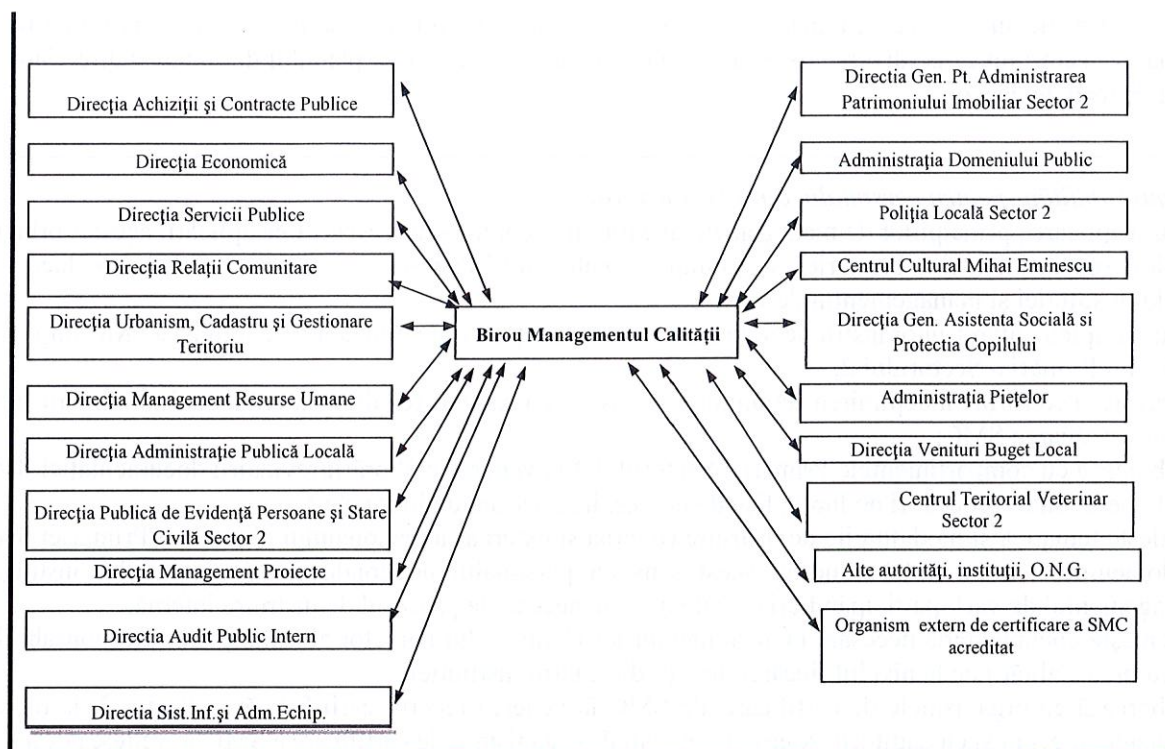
Direcţia Achiziţii şi Contracte Publice

Direcţia Economică

Direcţia Servicii Publice

Direcţia Relaţii Comunitare

Direcţia Urbanism, Cadastru şi Gestionare Teritoriu

Direcţia Management Resurse Umane

Direcţia Administraţie Publică Locală

Direcţia Publică de Evidenţă Persoane şi Stare Civilă Sector 2

Direcţia Management Proiecte

Directia Audit Public Intern

Directia Sist.Inf.şi Adm.Echip.

Birou Managementul Calităţii

Directia Gen. Pt. Administrarea Patrimoniului Imobiliar Sector 2

Administraţia Domeniului Public

Poliţia Locală Sector 2

Centrul Cultural Mihai Eminescu

Direcţia Gen. Asistenta Socială si Protectia Copilului

Administraţia Pieţelor

Direcţia Venituri Buget Local

Centrul Teritorial Veterinar Sector 2

Alte autorităţi, instituţii, O.N.G.

Organism extern de certificare a SMC acreditat